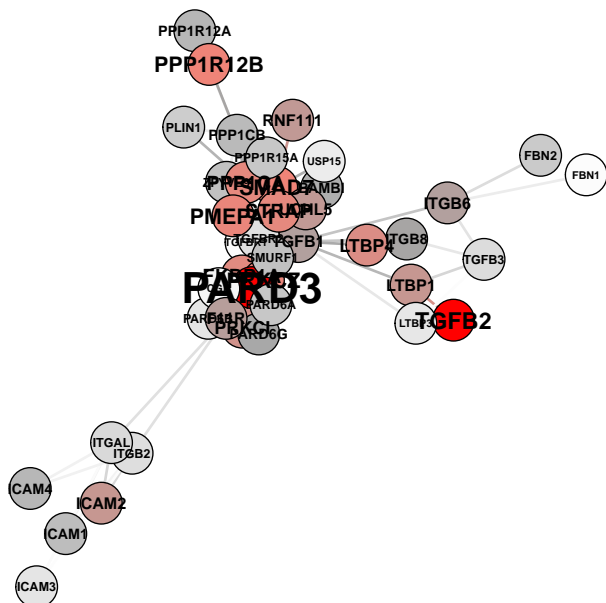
PPP1R12A
PPP1R12B
RNF111
PLIN1
PPP1CB
PPP1R15A
USP15
FBN2
FBN1
PPP1CA
SMAD7
BAMBI
PMEPA1
STRAP
PIL5
ITGB6
TGFBR2
TGFB1
LTBP4
ITGB8
SMURF1
TGFB3
PARD3
PARD6A
LTBP1
PARD6B
PRKCI
LTBP3
TGFB2
PARD6G
ITGAL
ITGB2
ICAM4
ICAM2
ICAM1
ICAM3